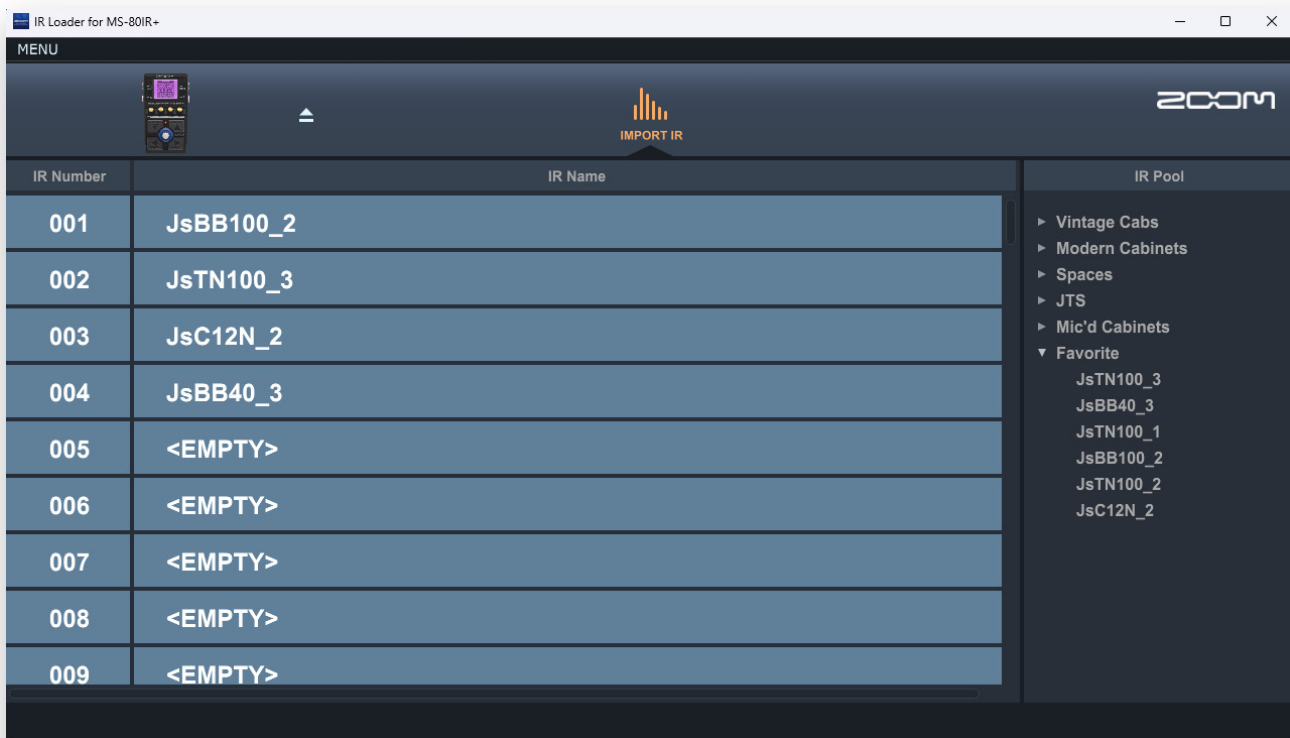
IR Loader for MS-80IR+

MENU

IMPORT IR

ZOOM

| IR Number | IR Name |
|---|---|
| 001 | JsBB100_2 |
| 002 | JsTN100_3 |
| 003 | JsC12N_2 |
| 004 | JsBB40_3 |
| 005 | <EMPTY> |
| 006 | <EMPTY> |
| 007 | <EMPTY> |
| 008 | <EMPTY> |
| 009 | <EMPTY> |

IR Pool

► Vintage Cabs
► Modern Cabinets
► Spaces
► JTS
► Mic'd Cabinets
▼ Favorite
JsTN100_3
JsBB40_3
JsTN100_1
JsBB100_2
JsTN100_2
JsC12N_2